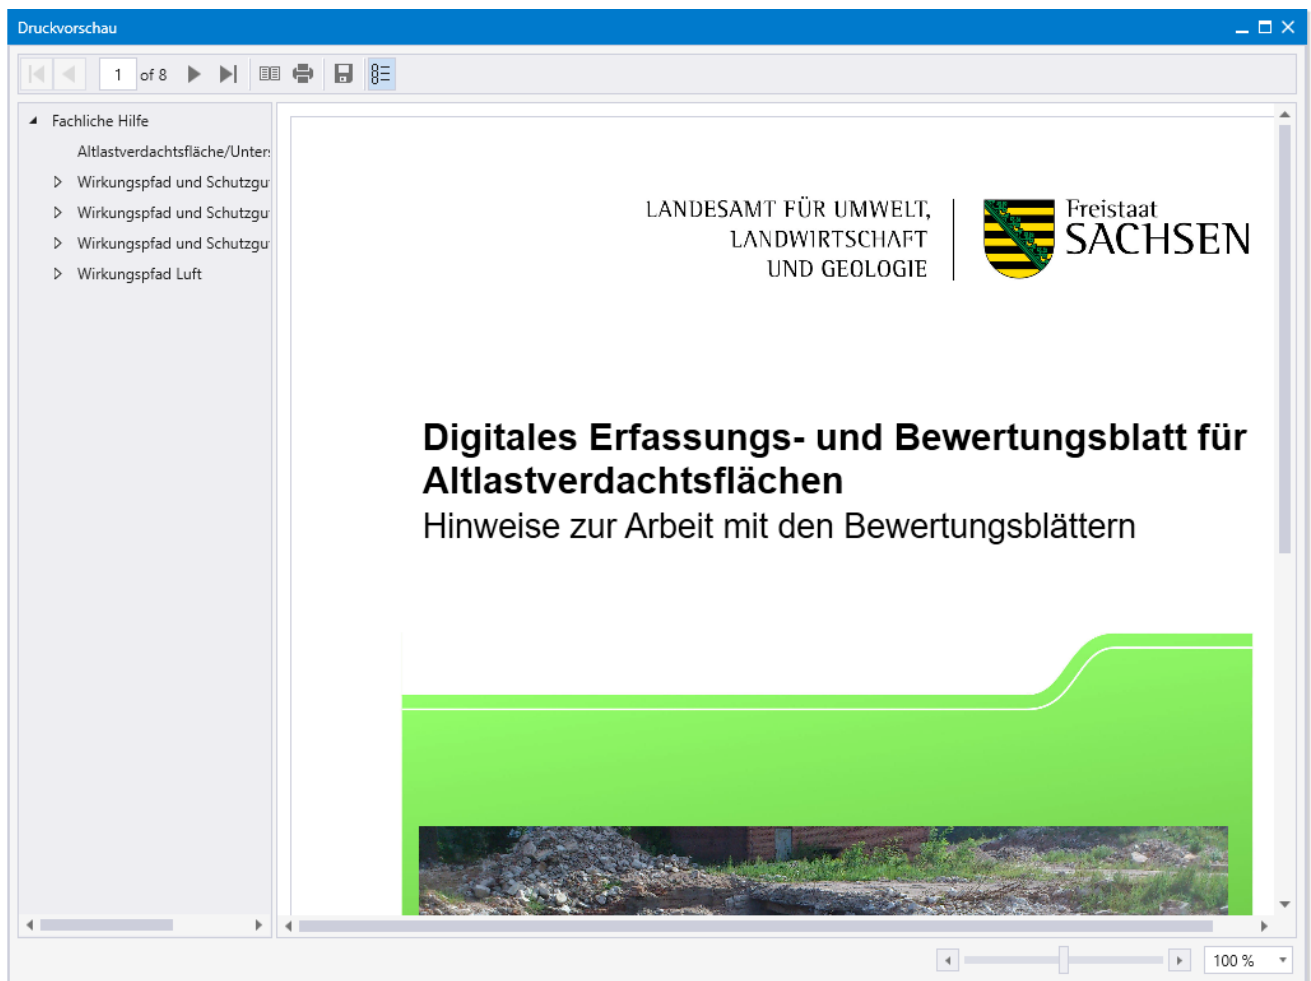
Druckvorschau

1 of 8

Fachliche Hilfe
Altlastverdachtsfläche/Unter
Wirkungspfad und Schutzgu
Wirkungspfad und Schutzgu
Wirkungspfad und Schutzgu
Wirkungspfad Luft

LANDESAMT FÜR UMWELT, LANDWIRTSCHAFT UND GEOLOGIE

Freistaat SACHSEN

Digitales Erfassungs- und Bewertungsblatt für Altlastverdachtsflächen
Hinweise zur Arbeit mit den Bewertungsblättern

100 %